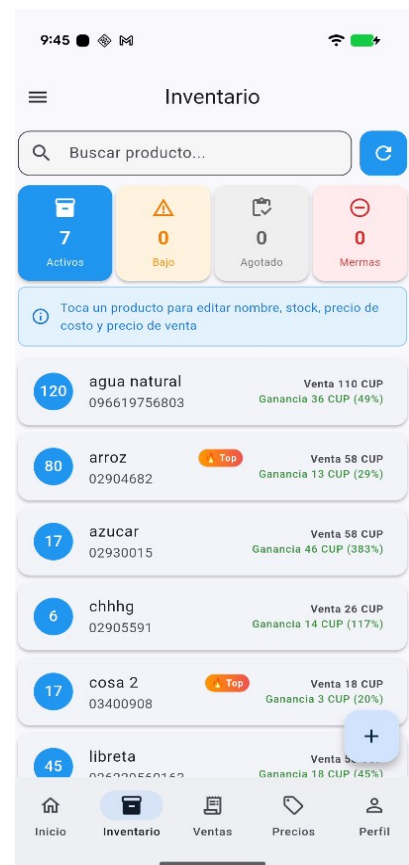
9:45

Inventario

Buscar producto...

7
Activos

0
Bajo

0
Agotado

0
Mermas

Toca un producto para editar nombre, stock, precio de costo y precio de venta

120
agua natural
096619756803
Venta 110 CUP
Ganancia 36 CUP (49%)

80
arroz
Top
02904682
Venta 58 CUP
Ganancia 13 CUP (29%)

17
azucar
02930015
Venta 58 CUP
Ganancia 46 CUP (383%)

6
chhhg
02905591
Venta 26 CUP
Ganancia 14 CUP (117%)

17
cosa 2
Top
03400908
Venta 18 CUP
Ganancia 3 CUP (20%)

45
libreta
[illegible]
Venta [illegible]
Ganancia 18 CUP (45%)

+

Inicio
Inventario
Ventas
Precios
Perfil